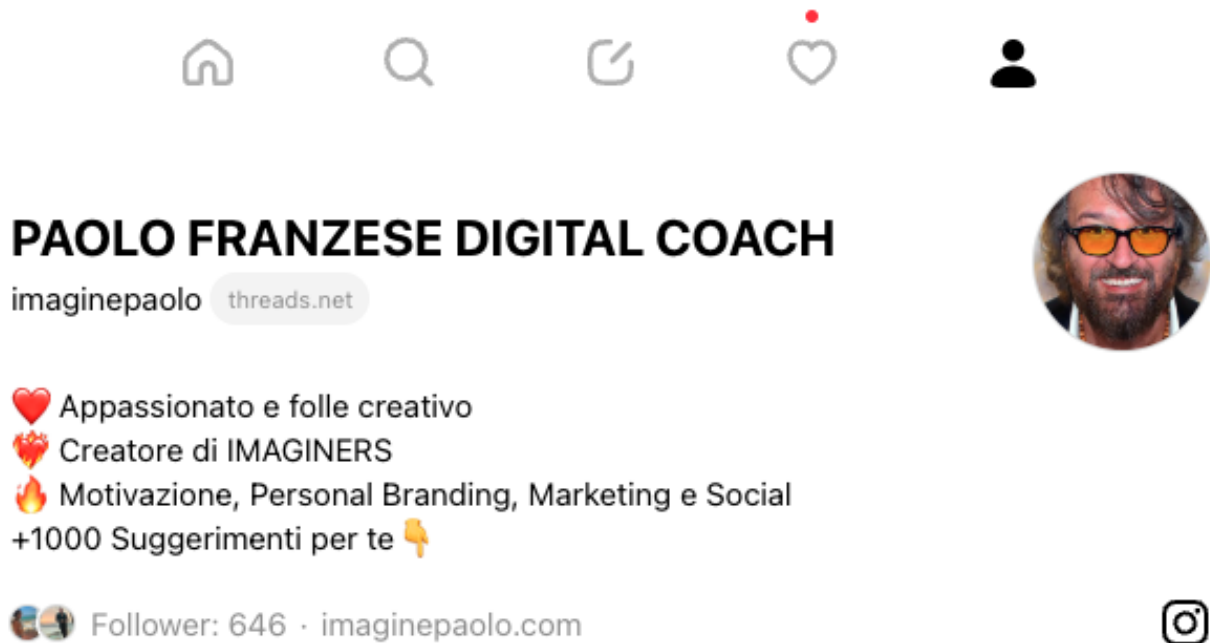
PAOLO FRANZESE DIGITAL COACH
imaginepaolo threads.net

❤️ Appassionato e folle creativo
❤️‍🔥 Creatore di IMAGINERS
🔥 Motivazione, Personal Branding, Marketing e Social
+1000 Suggerimenti per te 👇

Follower: 646 · imaginepaolo.com